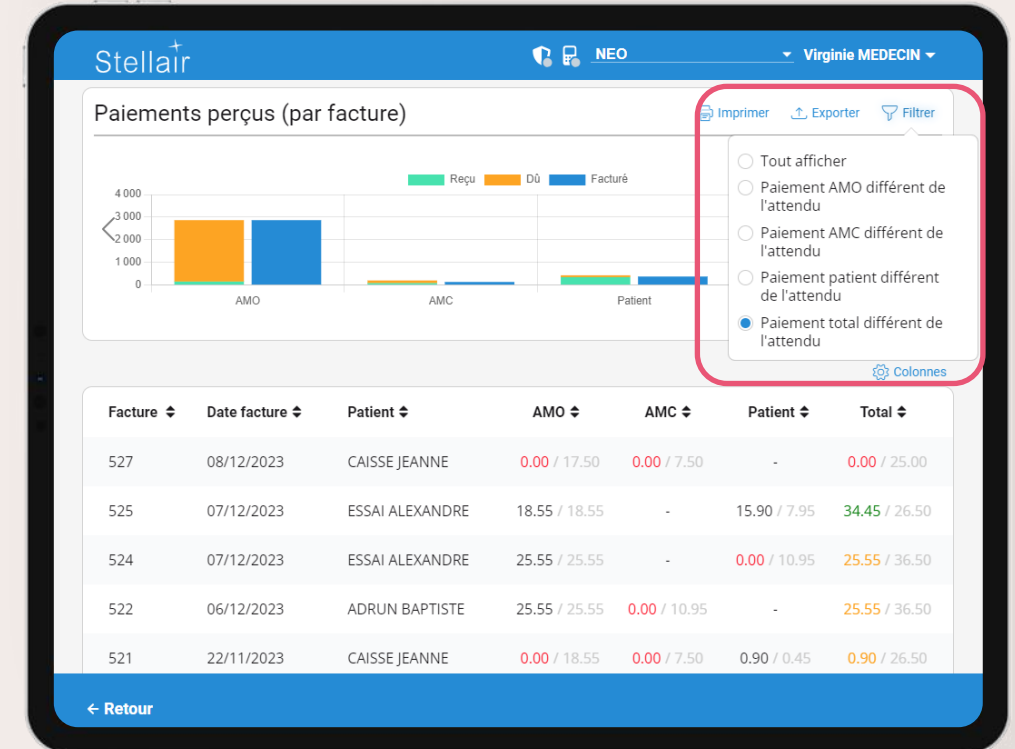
Stellair

NEO

Virginie MEDECIN

Paiements perçus (par facture)

Imprimer Exporter Filtrer

Reçu Dû Facturé

4 000
3 000
2 000
1 000
0

AMO AMC Patient

Tout afficher
Paiement AMO différent de l'attendu
Paiement AMC différent de l'attendu
Paiement patient différent de l'attendu
Paiement total différent de l'attendu

Colonnes

| Facture | Date facture | Patient | AMO | AMC | Patient | Total |
|---|---|---|---|---|---|---|
| 527 | 08/12/2023 | CAISSE JEANNE | 0.00 / 17.50 | 0.00 / 7.50 | - | 0.00 / 25.00 |
| 525 | 07/12/2023 | ESSAI ALEXANDRE | 18.55 / 18.55 | - | 15.90 / 7.95 | 34.45 / 26.50 |
| 524 | 07/12/2023 | ESSAI ALEXANDRE | 25.55 / 25.55 | - | 0.00 / 10.95 | 25.55 / 36.50 |
| 522 | 06/12/2023 | ADRUN BAPTISTE | 25.55 / 25.55 | 0.00 / 10.95 | - | 25.55 / 36.50 |
| 521 | 22/11/2023 | CAISSE JEANNE | 0.00 / 18.55 | 0.00 / 7.50 | 0.90 / 0.45 | 0.90 / 26.50 |

← Retour